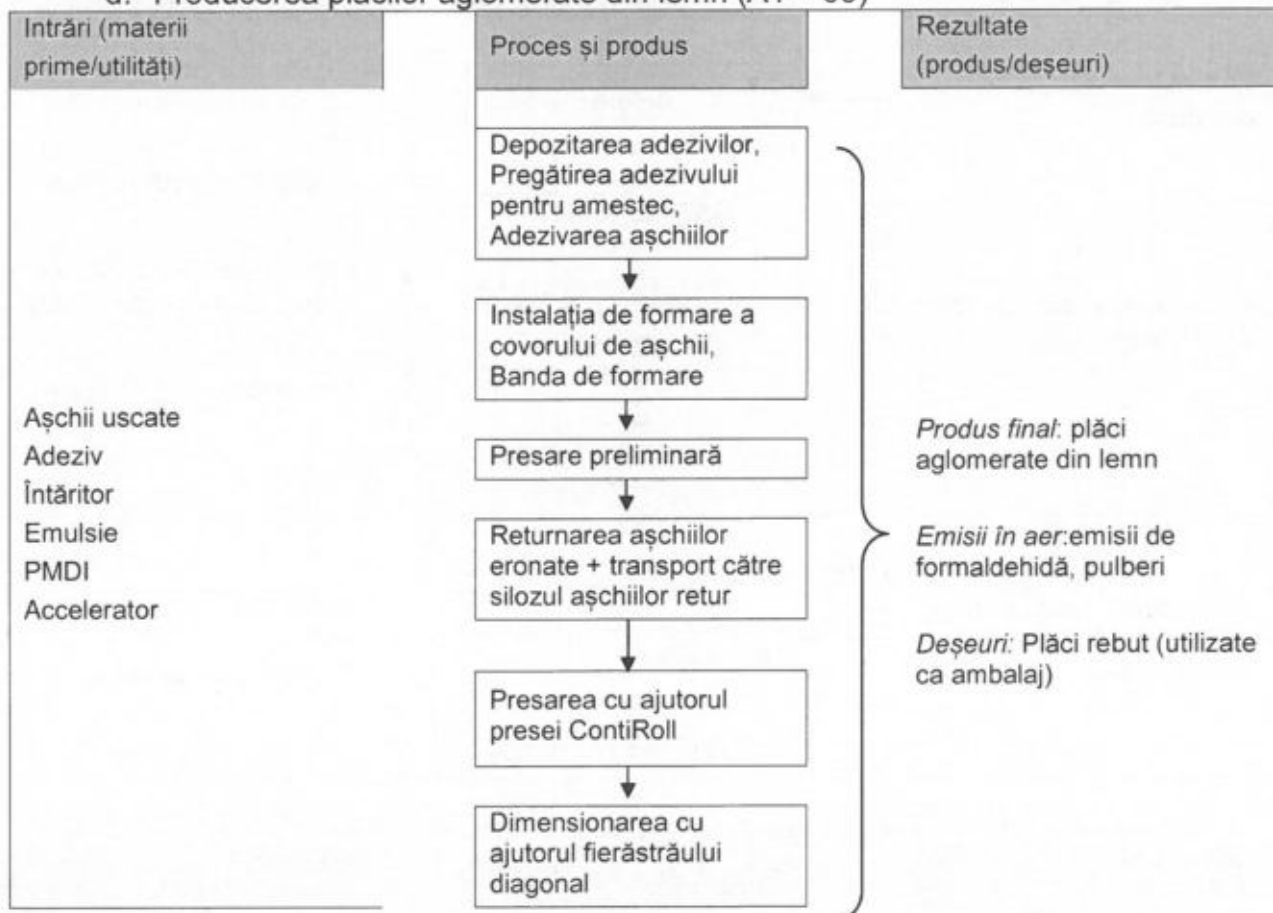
d. Producerea plăcilor aglomerate din lemn (A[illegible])

Intrări (materii prime/utilități)

Proces și produs

Rezultate (produs/deșeuri)

Depozitarea adezivilor, Pregătirea adezivului pentru amestec, Adezivarea așchiilor

Instalația de formare a covorului de așchii, Banda de formare

Presare preliminară

Returnarea așchiilor eronate + transport către silozul așchiilor retur

Presarea cu ajutorul presei ContiRoll

Dimensionarea cu ajutorul fierăstrăului diagonal

Așchii uscate
Adeziv
Întăritor
Emulsie
PMDI
Accelerator

*Produs final*: plăci aglomerate din lemn

*Emisii în aer*:emisii de formaldehidă, pulberi

*Deșeuri:* Plăci rebut (utilizate ca ambalaj)